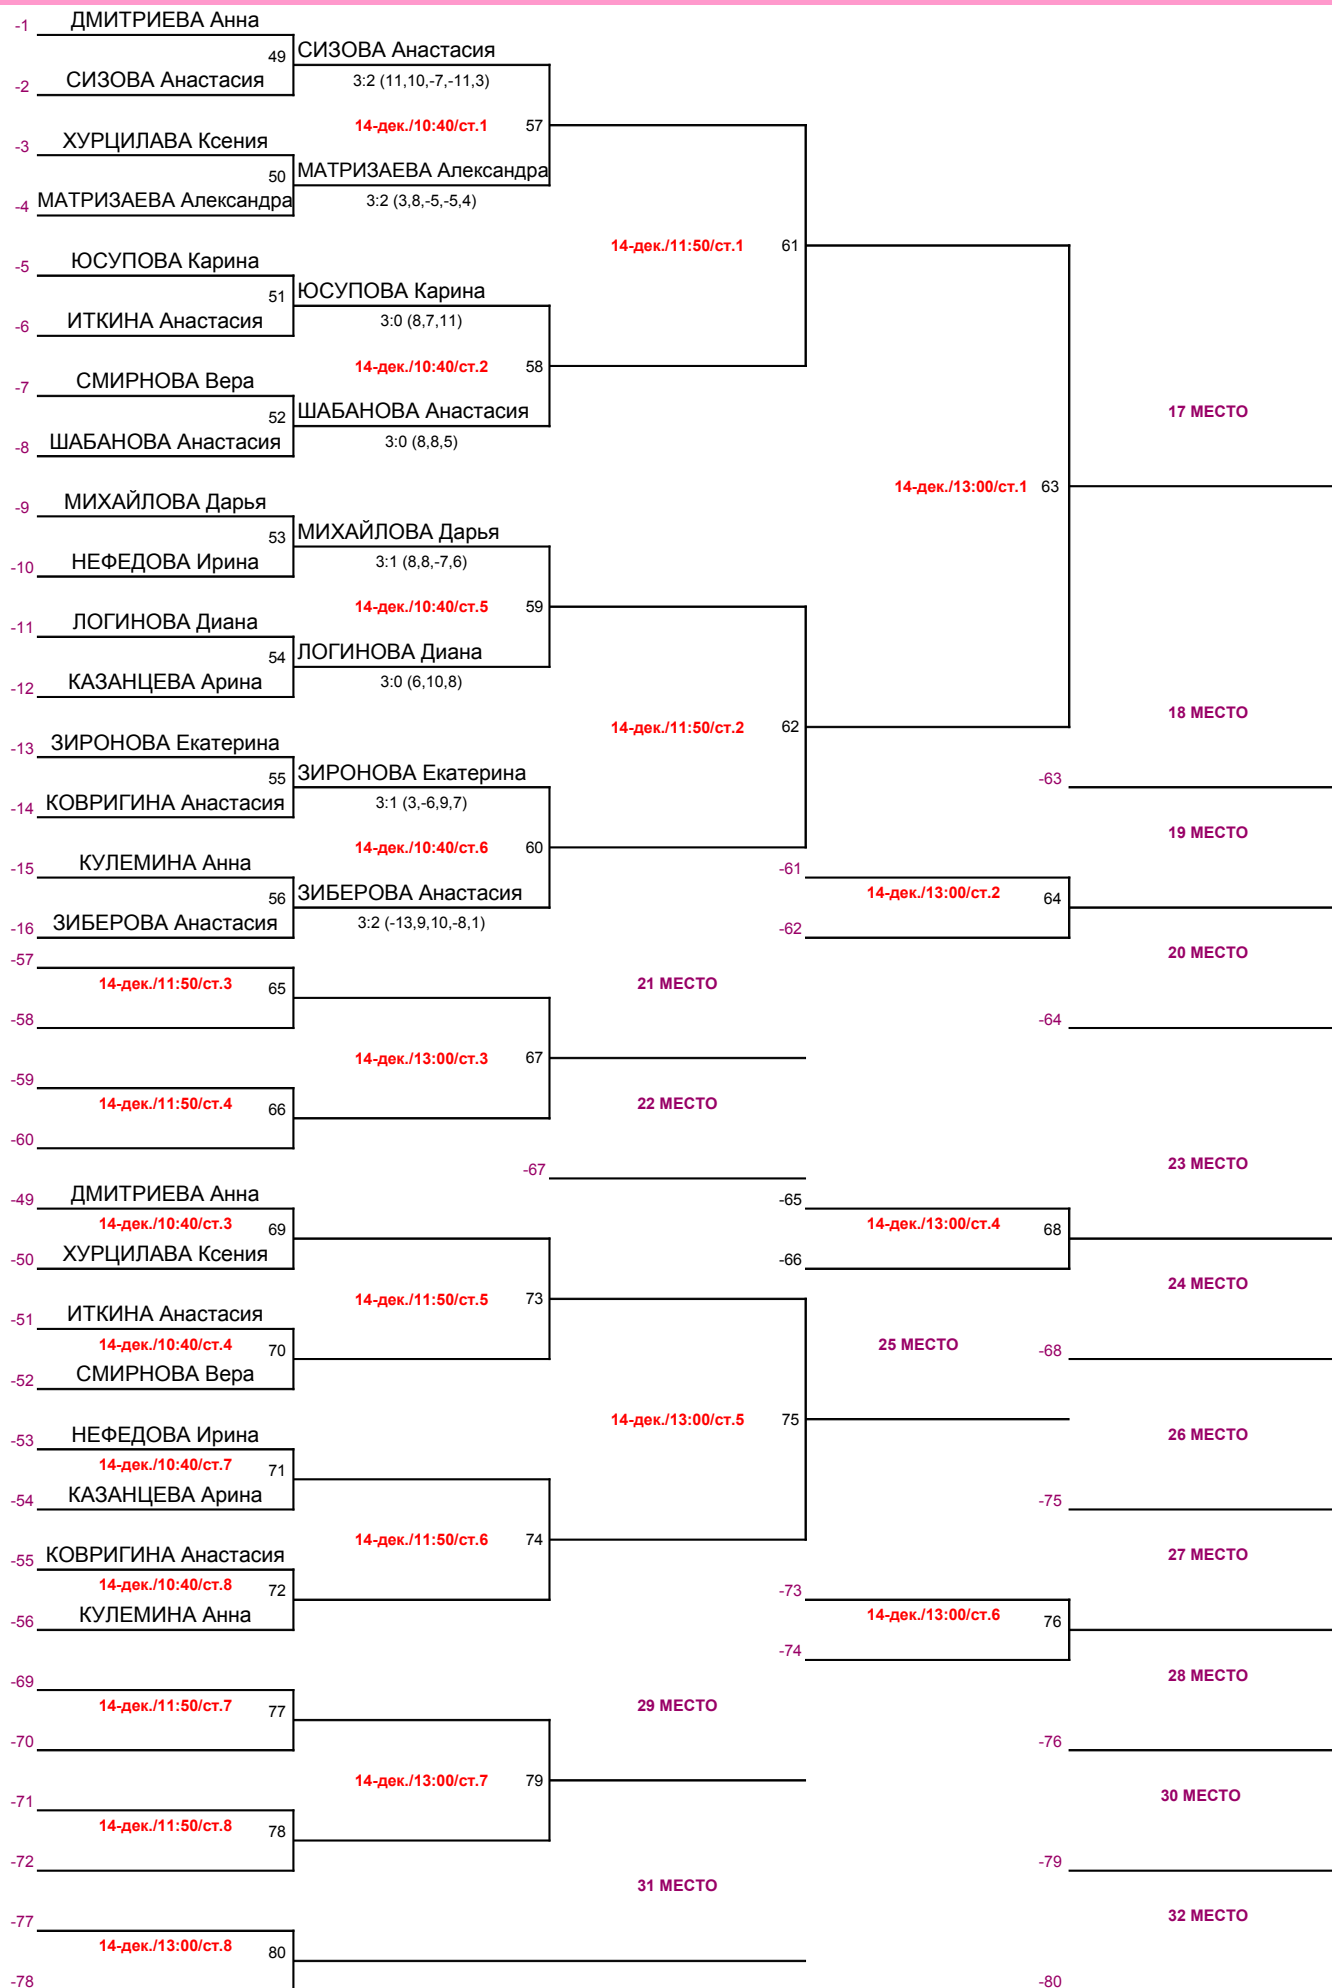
-1 ДМИТРИЕВА Анна
49 СИЗОВА Анастасия
-2 СИЗОВА Анастасия
3:2 (11,10,-7,-11,3)
14-дек./10:40/ст.1 57
-3 ХУРЦИЛАВА Ксения
50 МАТРИЗАЕВА Александра
-4 МАТРИЗАЕВА Александра
3:2 (3,8,-5,-5,4)
14-дек./11:50/ст.1 61
-5 ЮСУПОВА Карина
51 ЮСУПОВА Карина
-6 ИТКИНА Анастасия
3:0 (8,7,11)
14-дек./10:40/ст.2 58
-7 СМИРНОВА Вера
52 ШАБАНОВА Анастасия
-8 ШАБАНОВА Анастасия
3:0 (8,8,5)
17 МЕСТО
14-дек./13:00/ст.1 63
-9 МИХАЙЛОВА Дарья
53 МИХАЙЛОВА Дарья
-10 НЕФЕДОВА Ирина
3:1 (8,8,-7,6)
14-дек./10:40/ст.5 59
-11 ЛОГИНОВА Диана
54 ЛОГИНОВА Диана
-12 КАЗАНЦЕВА Арина
3:0 (6,10,8)
14-дек./11:50/ст.2 62
18 МЕСТО
-13 ЗИРОНОВА Екатерина
55 ЗИРОНОВА Екатерина
-63
-14 КОВРИГИНА Анастасия
3:1 (3,-6,9,7)
19 МЕСТО
14-дек./10:40/ст.6 60
-15 КУЛЕМИНА Анна
-61
56 ЗИБЕРОВА Анастасия
14-дек./13:00/ст.2 64
-16 ЗИБЕРОВА Анастасия
3:2 (-13,9,10,-8,1)
-62
-57
20 МЕСТО
14-дек./11:50/ст.3 65
21 МЕСТО
-58
-64
14-дек./13:00/ст.3 67
-59
14-дек./11:50/ст.4 66
22 МЕСТО
-60
-67
23 МЕСТО
-49 ДМИТРИЕВА Анна
-65
14-дек./10:40/ст.3 69
14-дек./13:00/ст.4 68
-50 ХУРЦИЛАВА Ксения
-66
24 МЕСТО
14-дек./11:50/ст.5 73
-51 ИТКИНА Анастасия
14-дек./10:40/ст.4 70
25 МЕСТО
-68
-52 СМИРНОВА Вера
14-дек./13:00/ст.5 75
-53 НЕФЕДОВА Ирина
26 МЕСТО
14-дек./10:40/ст.7 71
-54 КАЗАНЦЕВА Арина
-75
14-дек./11:50/ст.6 74
-55 КОВРИГИНА Анастасия
27 МЕСТО
14-дек./10:40/ст.8 72
-73
-56 КУЛЕМИНА Анна
14-дек./13:00/ст.6 76
-74
-69
28 МЕСТО
14-дек./11:50/ст.7 77
29 МЕСТО
-70
-76
14-дек./13:00/ст.7 79
-71
30 МЕСТО
14-дек./11:50/ст.8 78
-72
-79
31 МЕСТО
-77
32 МЕСТО
14-дек./13:00/ст.8 80
-78
-80